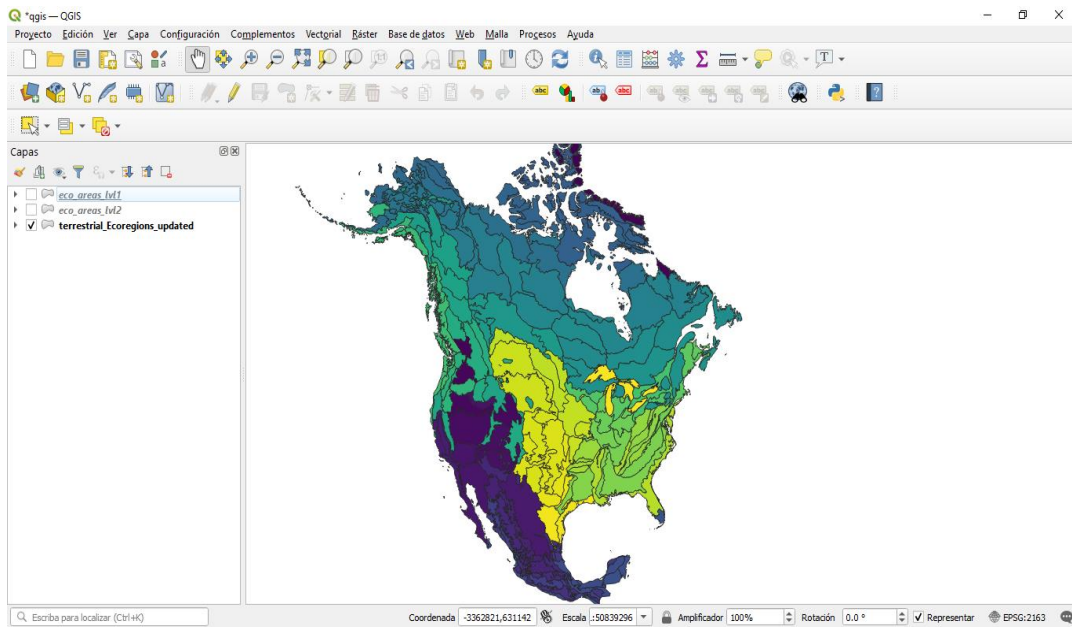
*qgis — QGIS

Proyecto Edición Ver Capa Configuración Complementos Vectorial Ráster Base de datos Web Malla Procesos Ayuda

Capas

eco_areas_lvl1
eco_areas_lvl2
terrestrial_Ecoregions_updated

Escriba para localizar (Ctrl+K)

Coordenada -3362821,631142 Escala :50839296 Amplificador 100% Rotación 0.0 ° Representar EPSG:2163